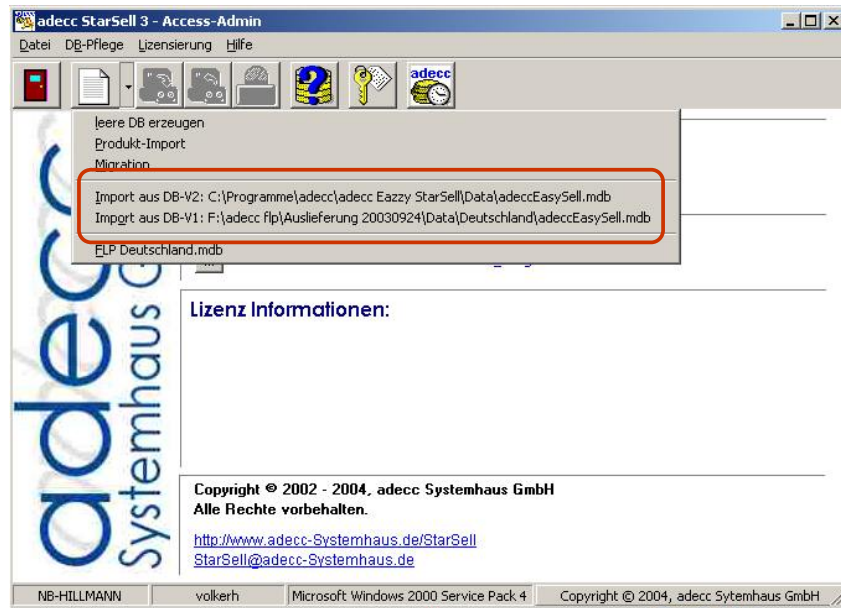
adecc StarSell 3 - Access-Admin

Datei DB-Pflege Lizensierung Hilfe

adecc

leere DB erzeugen
Produkt-Import
Migration

Import aus DB-V2: C:\Programme\adecc\adecc Eazzy StarSell\Data\adeccEasySell.mdb
Import aus DB-V1: F:\adecc flp\Auslieferung 20030924\Data\Deutschland\adeccEasySell.mdb

FLP Deutschland.mdb

Lizenz Informationen:

adecc Systemhaus G

Copyright © 2002 - 2004, adecc Systemhaus GmbH
Alle Rechte vorbehalten.

http://www.adecc-Systemhaus.de/StarSell
StarSell@adecc-Systemhaus.de

| NB-HILLMANN | volkerh | Microsoft Windows 2000 Service Pack 4 | Copyright © 2004, adecc Sytemhaus GmbH |